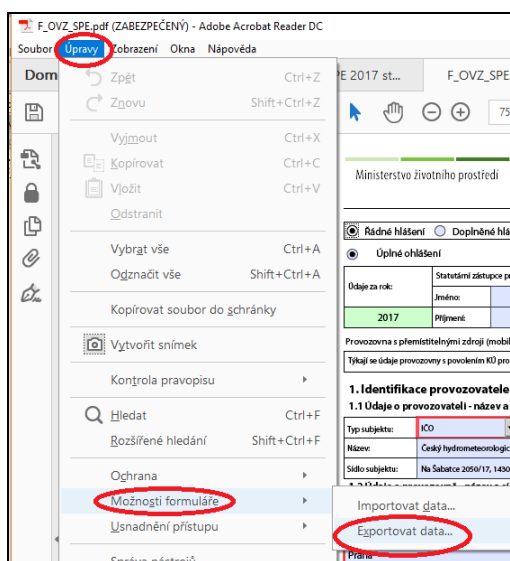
F_OVZ_SPE.pdf (ZABEZPEČENÝ) - Adobe Acrobat Reader DC

Soubor Úpravy Zobrazení Okna Nápověda

Dom

Zpět Ctrl+Z
Znovu Shift+Ctrl+Z
Vyjmout Ctrl+X
Kopírovat Ctrl+C
Vložit Ctrl+V
Odstranit
Vybrat vše Ctrl+A
Odznačit vše Shift+Ctrl+A
Kopírovat soubor do schránky
Vytvořit snímek
Kontrola pravopisu
Hledat Ctrl+F
Rozšířené hledání Shift+Ctrl+F
Ochrana
Možnosti formuláře
Usnadnění přístupu

Importovat data...
Exportovat data...

PE 2017 st... F_OVZ_SPE

75

Ministerstvo životního prostředí

Řádné hlášení Doplněné hlá

Úplné ohlášení

Údaje za rok: Statutární zástupce p
Jméno:
2017 Příjmení:

Provozovna s přemístitelnými zdroji (mobil

Týkají se údaje provozovny s povolením KÚ pro

1. Identifikace provozovatele
1.1 Údaje o provozovateli - název a

Typ subjektu: IČO
Název: Český hydrometeorologi
Sídlo subjektu: Na Šabatce 2050/17, 1430

Praha